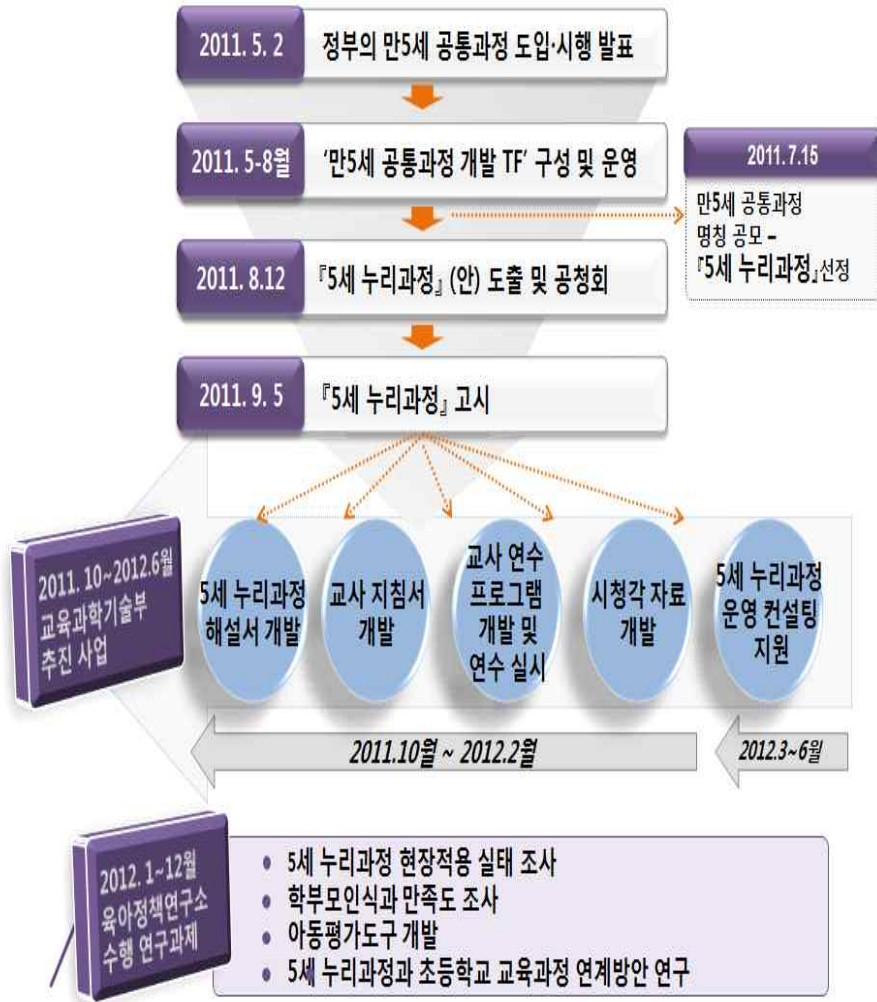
2011. 5. 2
정부의 만5세 공통과정 도입·시행 발표

2011. 5-8월
'만5세 공통과정 개발 TF' 구성 및 운영

2011.7.15
만5세 공통과정 명칭 공모 – 『5세 누리과정』선정

2011. 8.12
『5세 누리과정』 (안) 도출 및 공청회

2011. 9. 5
『5세 누리과정』 고시

2011. 10~2012.6월 교육과학기술부 추진 사업

5세 누리과정 해설서 개발

교사 지침서 개발

교사 연수 프로그램 개발 및 연수 실시

시청각 자료 개발

5세 누리과정 운영 컨설팅 지원

2011.10월 ~ 2012.2월

2012.3~6월

2012. 1~12월 육아정책연구소 수행 연구과제

• 5세 누리과정 현장적용 실태 조사
• 학부모인식과 만족도 조사
• 아동평가도구 개발
• 5세 누리과정과 초등학교 교육과정 연계방안 연구